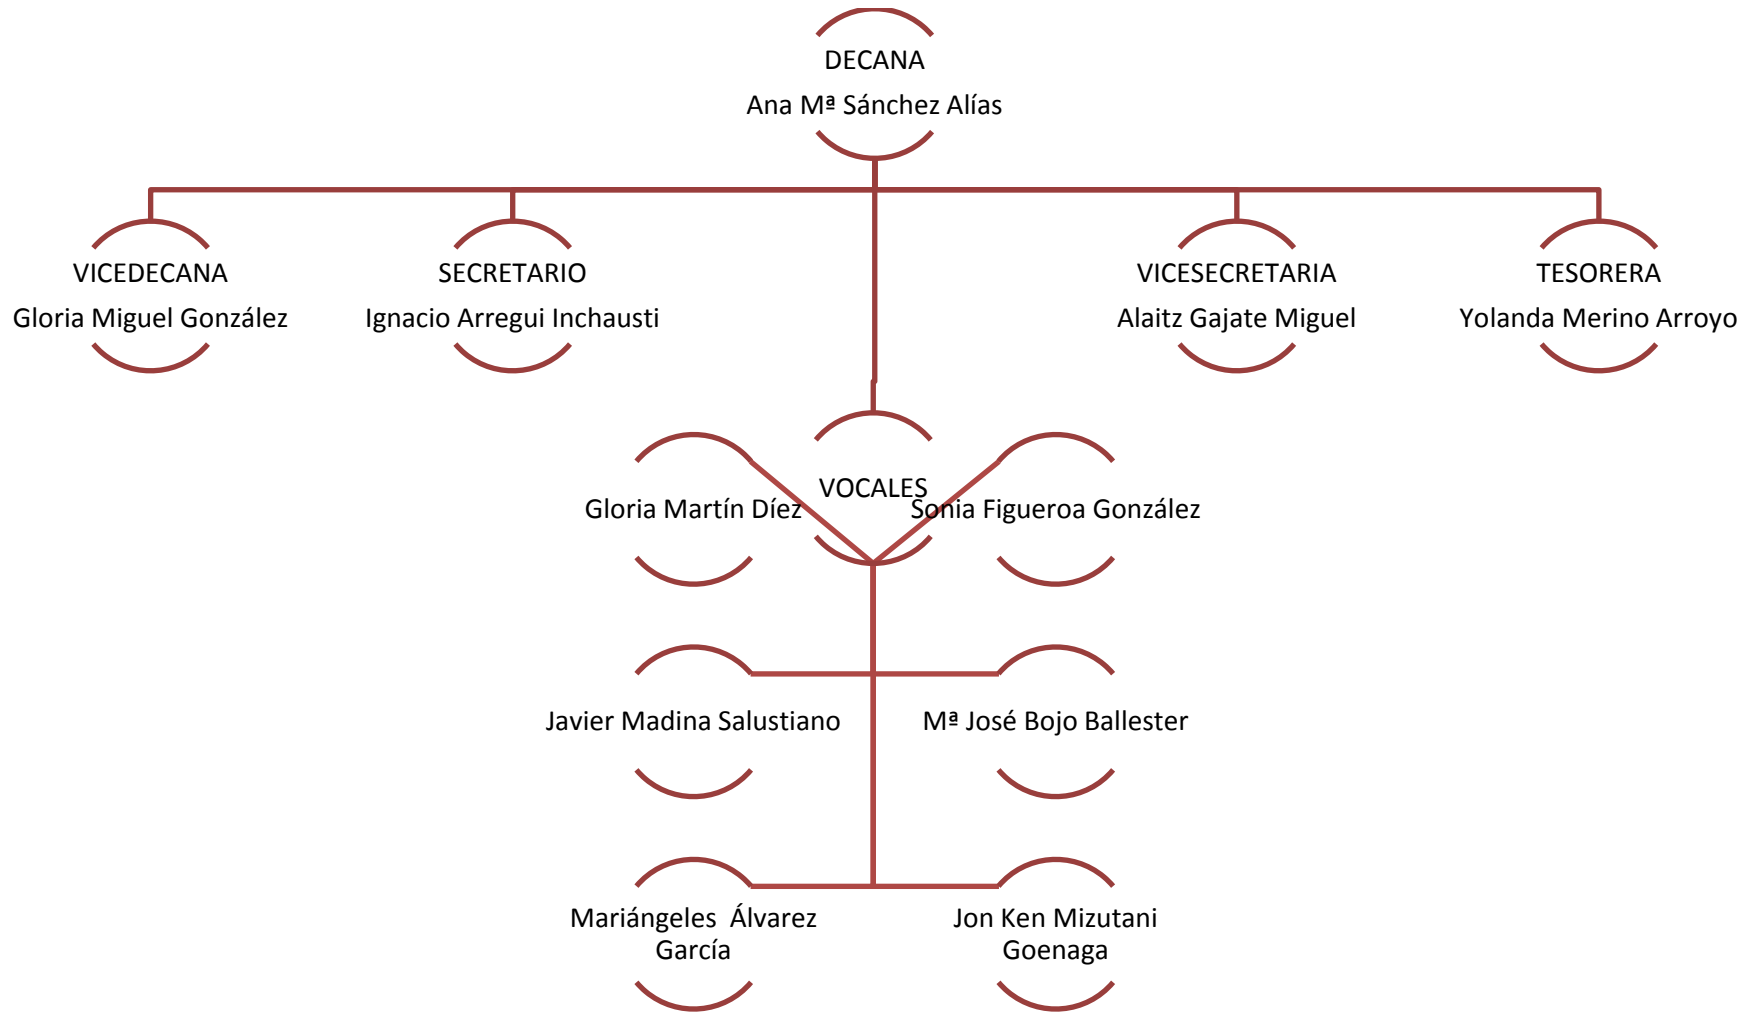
DECANA
Ana Mª Sánchez Alías

VICEDECANA
Gloria Miguel González

SECRETARIO
Ignacio Arregui Inchausti

VICESECRETARIA
Alaitz Gajate Miguel

TESORERA
Yolanda Merino Arroyo

VOCALES

Gloria Martín Díez

Sonia Figueroa González

Javier Madina Salustiano

Mª José Bojo Ballester

Mariángeles Álvarez García

Jon Ken Mizutani Goenaga